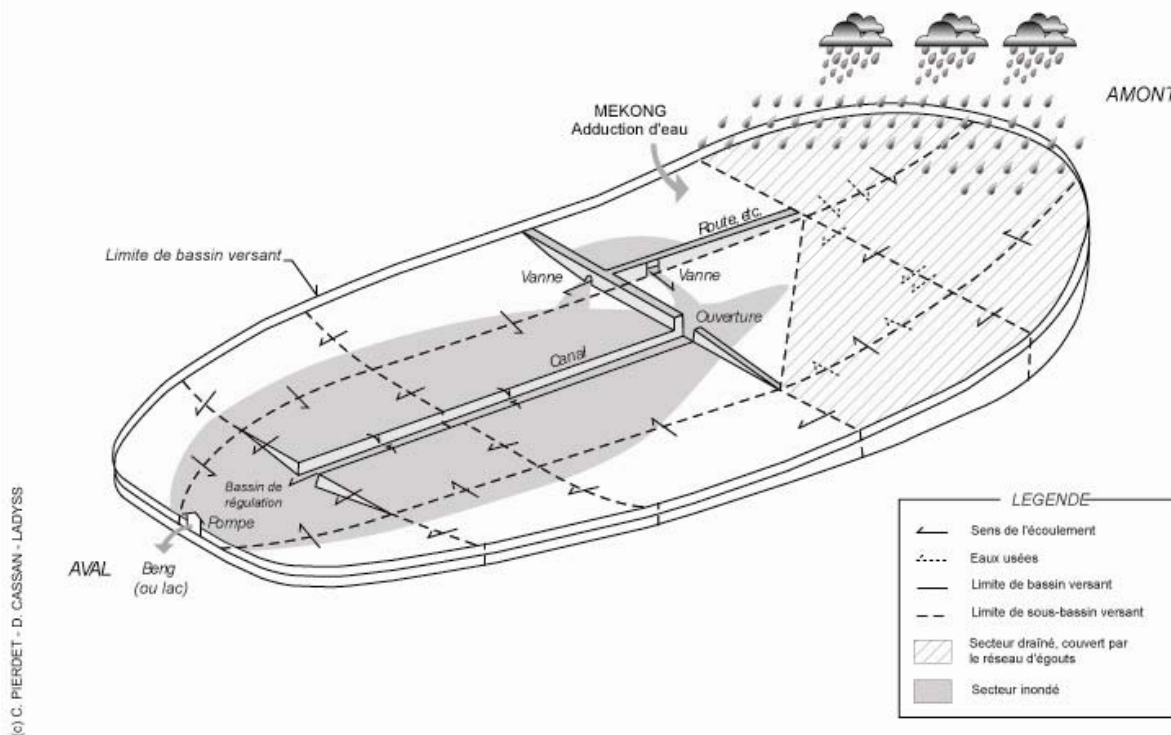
MEKONG
Adduction d'eau

AMONT

Limite de bassin versant

Route, etc.

Vanne

Vanne

Ouverture

Canal

Bassin de régulation

Pompe

AVAL

Beng (ou lac)

LEGENDE
Sens de l'écoulement
Eaux usées
Limite de bassin versant
Limite de sous-bassin versant
Secteur drainé, couvert par le réseau d'égouts
Secteur inondé

(c) C. PIERDET - D. CASSAN - LADYSS